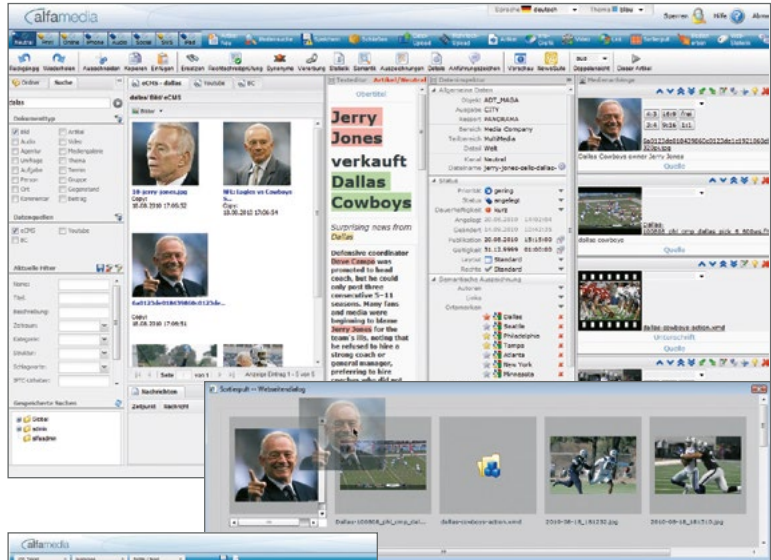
alfamedia

Sprache deutsch Thema blau Sperren Hilfe Abmel

Rückgängig Wiederholen Ausschneiden Kopieren Einfügen Ersetzen Rechtschreibprüfung Synonyme Verteilung Statistik Semantik Auszeichnungen Details Anführungszeichen Vorschau Neue Seite Doppelansicht Dieser Artikel

Ordner Suche

dallas

Dokumenttyp

Bild Artikel Audio Video Agentur Mediengalerie Umfrage Thema Aufgabe Termin Person Gruppe Ort Gegenstand Kommentar Beitrag

Datenquellen

eCMS Youtube IIC

Aktuelle Filter

Name: Titel: Beschreibung: Zeitraum: Kategorie: Struktur: Schlagworte: IPTC-Urheber:

Gespeicherte Suchen

Global admin sfxadmin

eCMS - dallas Youtube IIC

dallas/Bild/eCMS

Filter

10-jerry-jones.jpg Copyr 18.08.2010 17:06:52

NFL: Eagles vs Cowboys Copyr 18.08.2010 17:06:54

6a0125dc018c39800c0125de... Copyr 18.08.2010 17:06:51

Seite von 1 Anzeige Eintrag 1 - 5 von 5

Nachrichten

Zeitpunkt Nachricht

Textedikor Artikel/Neutral

Obertitel

Jerry Jones verkauft Dallas Cowboys

Surprising news from Dallas

Defensive coordinator Dave Campo was promoted to head coach, but he could only post three consecutive 5–11 seasons. Many fans and media were beginning to blame Jerry Jones for the team's ills, noting that he refused to hire a strong coach or general manager, preferring to hire coaches who did not

Dateiinspektor

Allgemeine Daten

Objekt ADT_MASA
Ausgabe CITY
Ressort PANORAMA
Bereich Media Company
Teilbereich Multimedia
Dotsel Welt
Kanal Neutral
Dateiname jerry-jones-sells-dallas-

Status

Priorität gering
Status angelegt
Dauerhaftigkeit kurz
Angelegt 20.06.2010 14:02:04
Geändert 14.09.2010 15:03:11
Publikation 20.08.2010 15:15:00
Gültigkeit 31.12.9999 01:00:00
Layout Standard
Rechte Standard

Semantische Auszeichnung

Autoren
Links
Ortsmarken

Dallas Seattle Philadelphia Tampa Atlanta New York Minnesota

Medienanhänge

4:3 16:9 frei 3:4 9:16 1:1

6a0125dc018c39800c0125de... Dallas Cowboys owner Jerry Jones

Quelle

Dallas-100808_pbl_cmp_dallas_pick_8_800x... dallas cowboys

Quelle

dallas-cowboys-action.wmd

Unterschrift

Quelle

Textexplit -- Webseitendialog

Dallas-100808_pbl_cmp_dal... dallas-cowboys-action.wmd 2010-08-18_181230.jpg 2010-08-18_181713.jpg

alfamedia